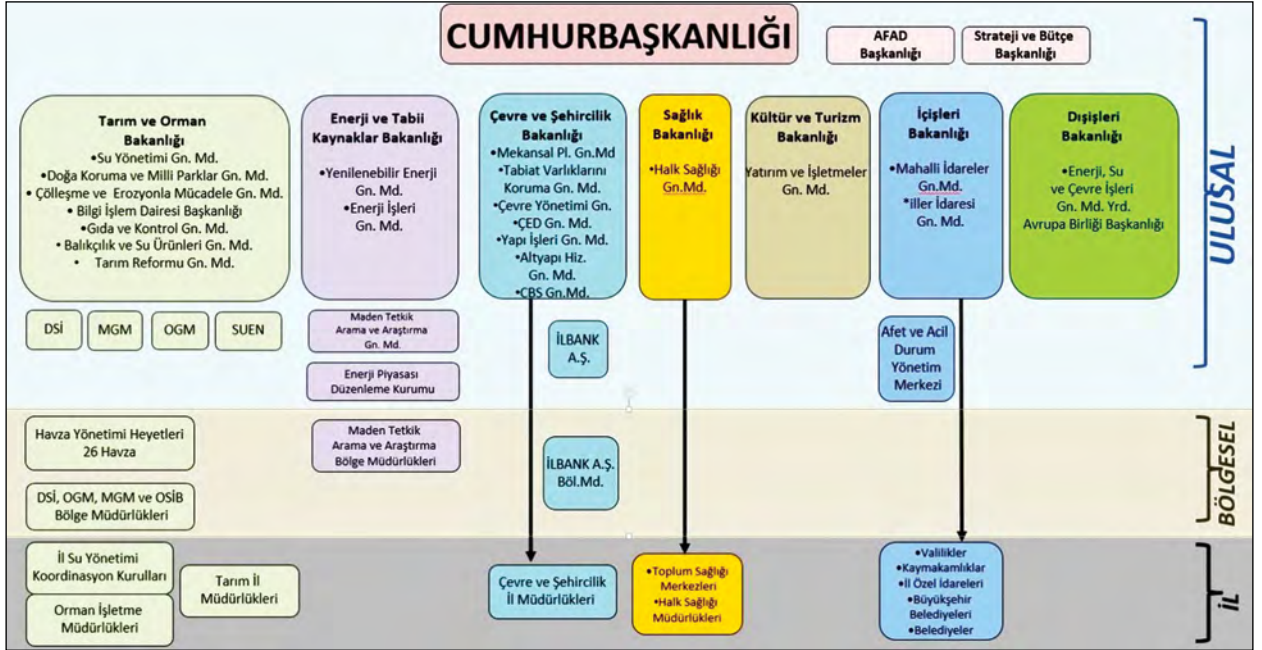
CUMHURBAŞKANLIĞI

AFAD Başkanlığı

Strateji ve Bütçe Başkanlığı

ULUSAL

Tarım ve Orman Bakanlığı
•Su Yönetimi Gn. Md.
•Doğa Koruma ve Milli Parklar Gn. Md.
• Çölleşme ve Erozyonla Mücadele Gn. Md.
• Bilgi İşlem Dairesi Başkanlığı
•Gıda ve Kontrol Gn. Md.
• Balıkçılık ve Su Ürünleri Gn. Md.
• Tarım Reformu Gn. Md.

Enerji ve Tabii Kaynaklar Bakanlığı
•Yenilenebilir Enerji Gn. Md.
•Enerji İşleri Gn. Md.

Çevre ve Şehircilik Bakanlığı
•Mekansal Pl. Gn.Md
•Tabiat Varlıklarını Koruma Gn. Md.
•Çevre Yönetimi Gn.
•ÇED Gn. Md.
•Yapı İşleri Gn. Md.
•Altyapı Hiz. Gn. Md.
•CBS Gn.Md.

Sağlık Bakanlığı
•Halk Sağlığı Gn.Md.

Kültür ve Turizm Bakanlığı
Yatırım ve İşletmeler Gn. Md.

İçişleri Bakanlığı
•Mahalli İdareler Gn.Md.
•iller İdaresi Gn. Md.

Dışişleri Bakanlığı
•Enerji, Su ve Çevre İşleri Gn. Md. Yrd.
Avrupa Birliği Başkanlığı

DSİ

MGM

OGM

SUEN

Maden Tetkik Arama ve Araştırma Gn. Md.

Enerji Piyasası Düzenleme Kurumu

İLBANK A.Ş.

Afet ve Acil Durum Yönetim Merkezi

BÖLGESEL

Havza Yönetimi Heyetleri 26 Havza

DSİ, OGM, MGM ve OSİB Bölge Müdürlükleri

Maden Tetkik Arama ve Araştırma Bölge Müdürlükleri

İLBANK A.Ş. Böl.Md.

İL

İl Su Yönetimi Koordinasyon Kurulları

Orman İşletme Müdürlükleri

Tarım İl Müdürlükleri

Çevre ve Şehircilik İl Müdürlükleri

•Toplum Sağlığı Merkezleri
•Halk Sağlığı Müdürlükleri

•Valilikler
•Kaymakamlıklar
•İl Özel İdareleri
•Büyükşehir Belediyeleri
•Belediyeler